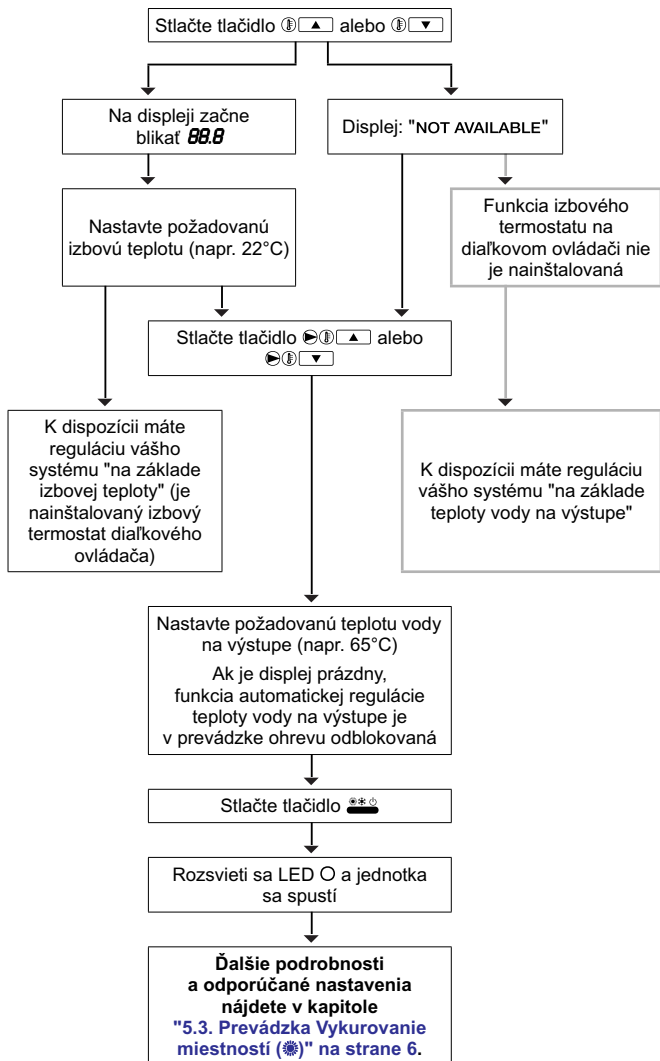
Stlačte tlačidlo ▲ alebo ▼

Na displeji začne blikať 88.8

Displej: "NOT AVAILABLE"

Nastavte požadovanú izbovú teplotu (napr. 22°C)

Funkcia izbového termostatu na diaľkovom ovládači nie je nainštalovaná

Stlačte tlačidlo ▲ alebo ▼

K dispozícii máte reguláciu vášho systému "na základe izbovej teploty" (je nainštalovaný izbový termostat diaľkového ovládača)

K dispozícii máte reguláciu vášho systému "na základe teploty vody na výstupe"

Nastavte požadovanú teplotu vody na výstupe (napr. 65°C)

Ak je displej prázdny, funkcia automatickej regulácie teploty vody na výstupe je v prevádzke ohrevu odblokovaná

Stlačte tlačidlo

Rozsvieti sa LED O a jednotka sa spustí

Ďalšie podrobnosti a odporúčané nastavenia nájdete v kapitole "5.3. Prevádzka Vykurovanie miestností ()" na strane 6.